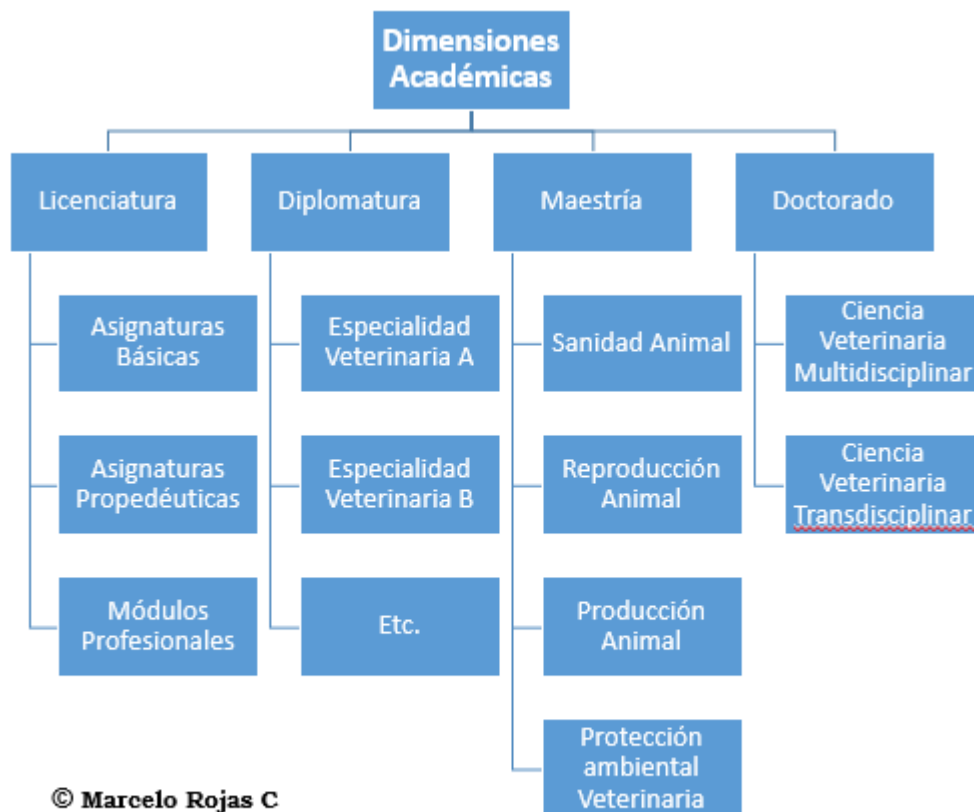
Dimensiones Académicas

Licenciatura

Asignaturas Básicas

Asignaturas Propedéuticas

Módulos Profesionales

Diplomatura

Especialidad Veterinaria A

Especialidad Veterinaria B

Etc.

Maestría

Sanidad Animal

Reproducción Animal

Producción Animal

Protección ambiental Veterinaria

Doctorado

Ciencia Veterinaria Multidisciplinar

Ciencia Veterinaria Transdisciplinar

© Marcelo Rojas C